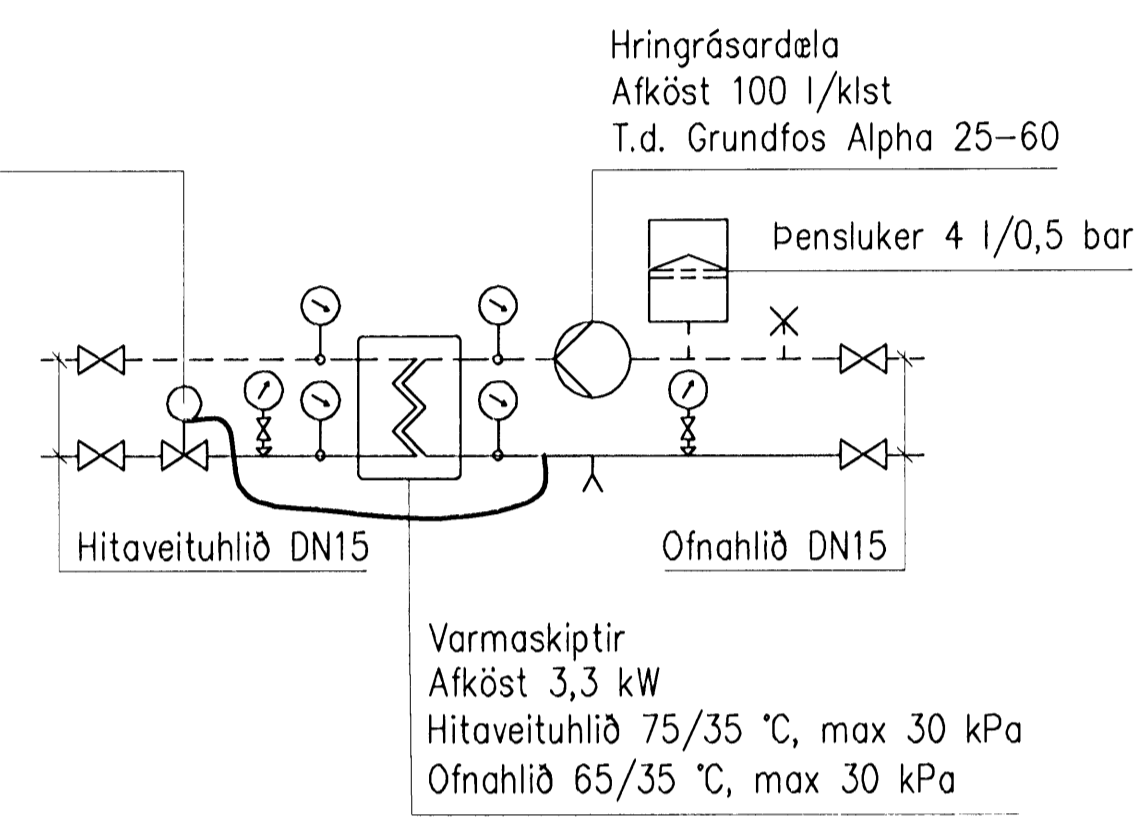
Hringrásardæla
Afköst 100 l/klst
T.d. Grundfos Alpha 25–60

Þensluker 4 l/0,5 bar

Hitaveituhlið DN15

Ofnahlið DN15

Varmaskiptir
Afköst 3,3 kW
Hitaveituhlið 75/35 °C, max 30 kPa
Ofnahlið 65/35 °C, max 30 kPa